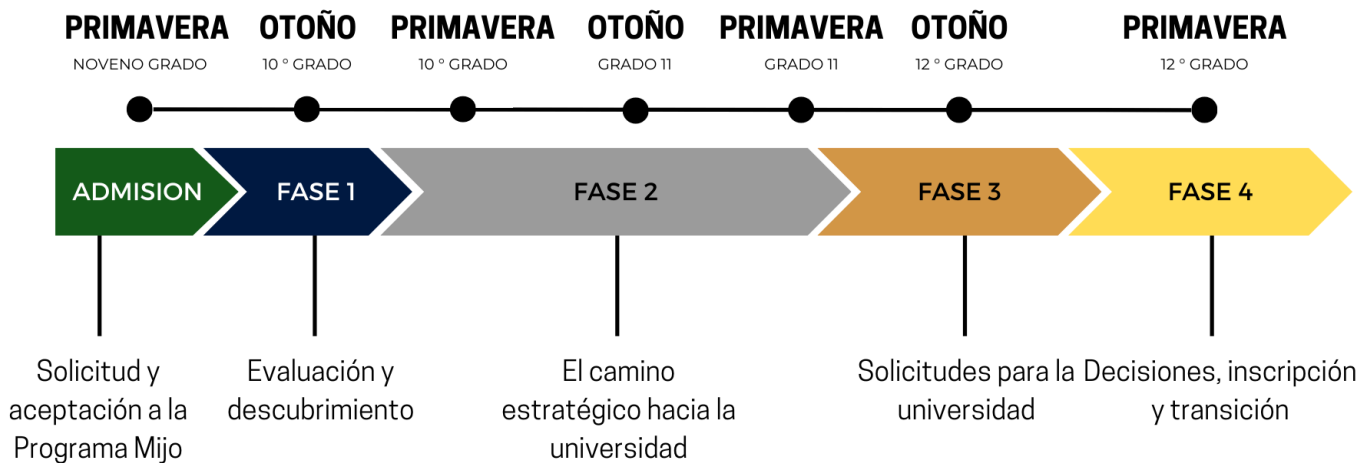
PRIMAVERA
NOVENO GRADO

OTOÑO
10 ° GRADO

PRIMAVERA
10 ° GRADO

OTOÑO
GRADO 11

PRIMAVERA
GRADO 11

OTOÑO
12 ° GRADO

PRIMAVERA
12 ° GRADO

ADMISION

FASE 1

FASE 2

FASE 3

FASE 4

Solicitud y aceptación a la Programa Mijo

Evaluación y descubrimiento

El camino estratégico hacia la universidad

Solicitudes para la universidad

Decisiones, inscripción y transición